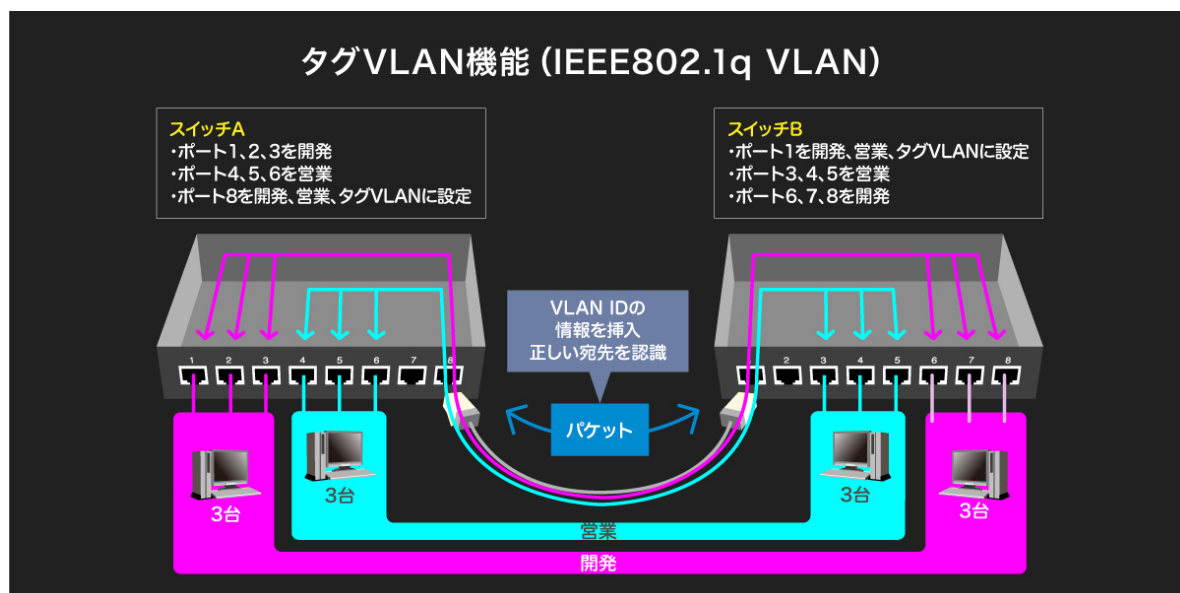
タグVLAN機能（IEEE802.1q VLAN）

スイッチA
・ポート1、2、3を開発
・ポート4、5、6を営業
・ポート8を開発、営業、タグVLANに設定

スイッチB
・ポート1を開発、営業、タグVLANに設定
・ポート3、4、5を営業
・ポート6、7、8を開発

VLAN IDの
情報を挿入
正しい宛先を認識

1 2 3 4 5 6 7 8

1 2 3 4 5 6 7 8

パケット

3台

3台

3台

3台

営業

開発